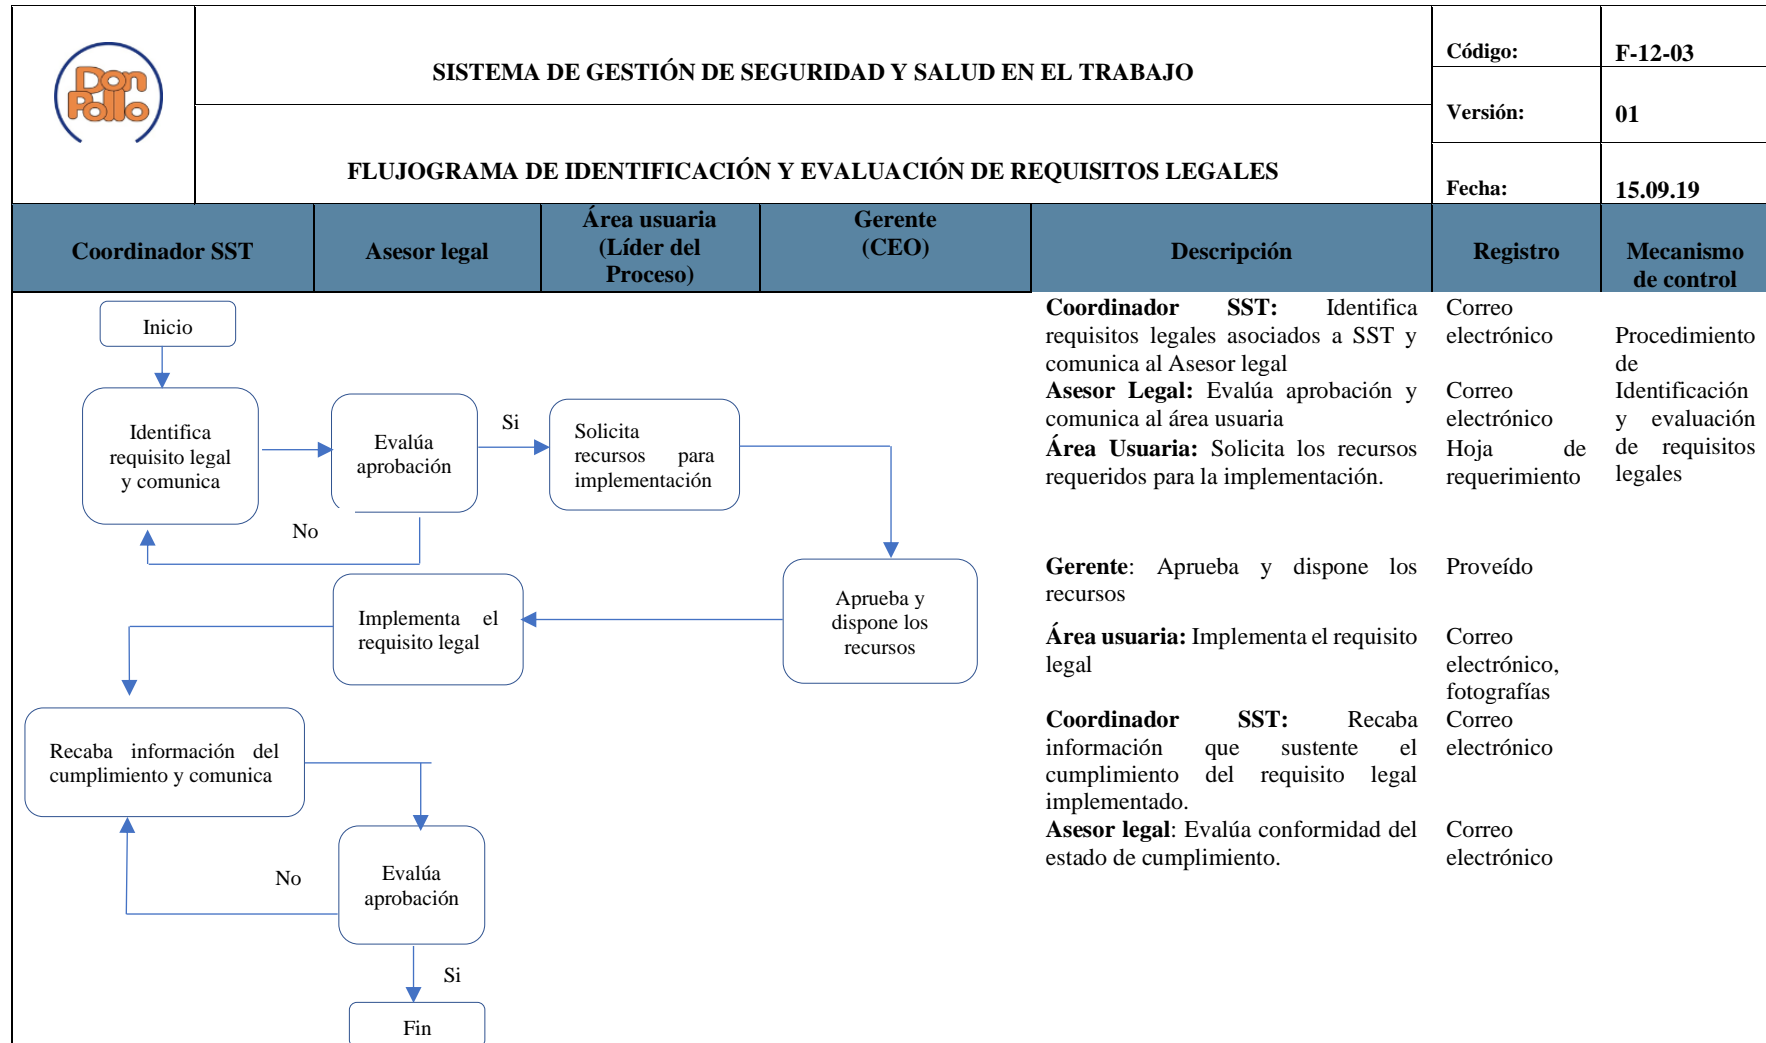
Don Pollo

SISTEMA DE GESTIÓN DE SEGURIDAD Y SALUD EN EL TRABAJO

FLUJOGRAMA DE IDENTIFICACIÓN Y EVALUACIÓN DE REQUISITOS LEGALES

| Código: | F-12-03 |
|---|---|
| Versión: | 01 |
| Fecha: | 15.09.19 |

| Coordinador SST | Asesor legal | Área usuaria (Líder del Proceso) | Gerente (CEO) | Descripción | Registro | Mecanismo de control |
|---|---|---|---|---|---|---|

Inicio

Identifica requisito legal y comunica

Evalúa aprobación

Si

No

Solicita recursos para implementación

Aprueba y dispone los recursos

Implementa el requisito legal

Recaba información del cumplimiento y comunica

Evalúa aprobación

No

Si

Fin

**Coordinador SST:** Identifica requisitos legales asociados a SST y comunica al Asesor legal
Correo electrónico

Procedimiento de Identificación y evaluación de requisitos legales

**Asesor Legal:** Evalúa aprobación y comunica al área usuaria
Correo electrónico

**Área Usuaria:** Solicita los recursos requeridos para la implementación.
Hoja de requerimiento

**Gerente**: Aprueba y dispone los recursos
Proveído

**Área usuaria:** Implementa el requisito legal
Correo electrónico, fotografías

**Coordinador SST:** Recaba información que sustente el cumplimiento del requisito legal implementado.
Correo electrónico

**Asesor legal**: Evalúa conformidad del estado de cumplimiento.
Correo electrónico